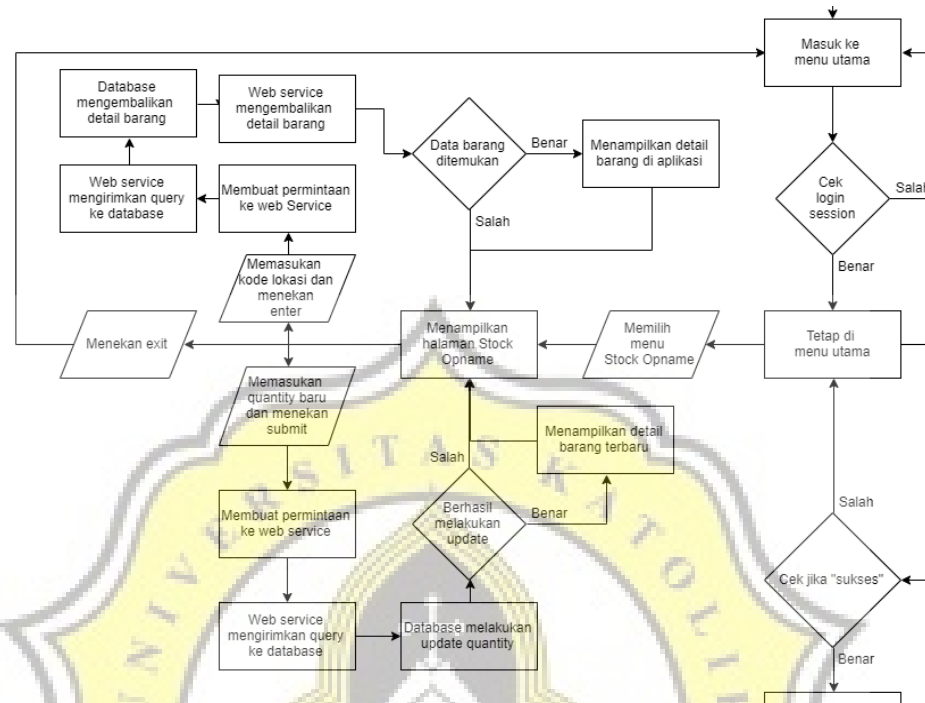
Masuk ke menu utama

Database mengembalikan detail barang

Web service mengembalikan detail barang

Data barang ditemukan

Benar

Menampilkan detail barang di aplikasi

Cek login session

Salah

Web service mengirimkan query ke database

Membuat permintaan ke web Service

Salah

Memasukan kode lokasi dan menekan enter

Benar

Menekan exit

Menampilkan halaman Stock Opname

Memilih menu Stock Opname

Tetap di menu utama

Memasukan quantity baru dan menekan submit

Menampilkan detail barang terbaru

Salah

Berhasil melakukan update

Benar

Salah

Membuat permintaan ke web service

Cek jika "sukses"

Web service mengirimkan query ke database

Database melakukan update quantity

Benar